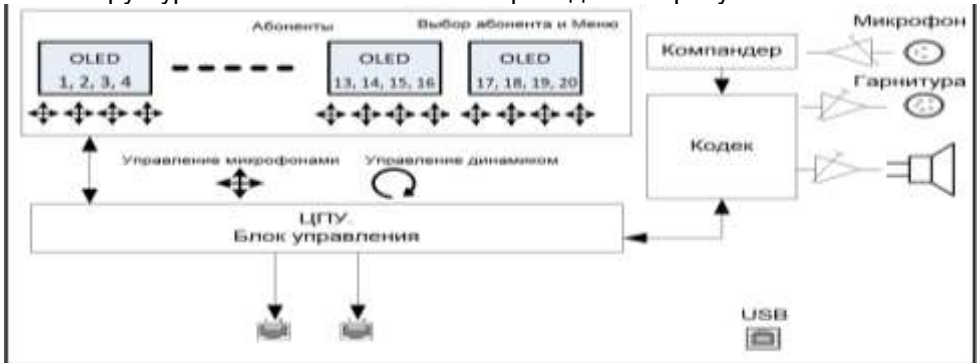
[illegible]

Абоненты

Выбор абонента и Меню

OLED
1, 2, 3, 4

OLED
13, 14, 15, 16

OLED
17, 18, 19, 20

Управление микрофонами

Управление динамиком

ЦПУ.
Блок управления

Компандер

Кодек

Микрофон

Гарнитура

USB